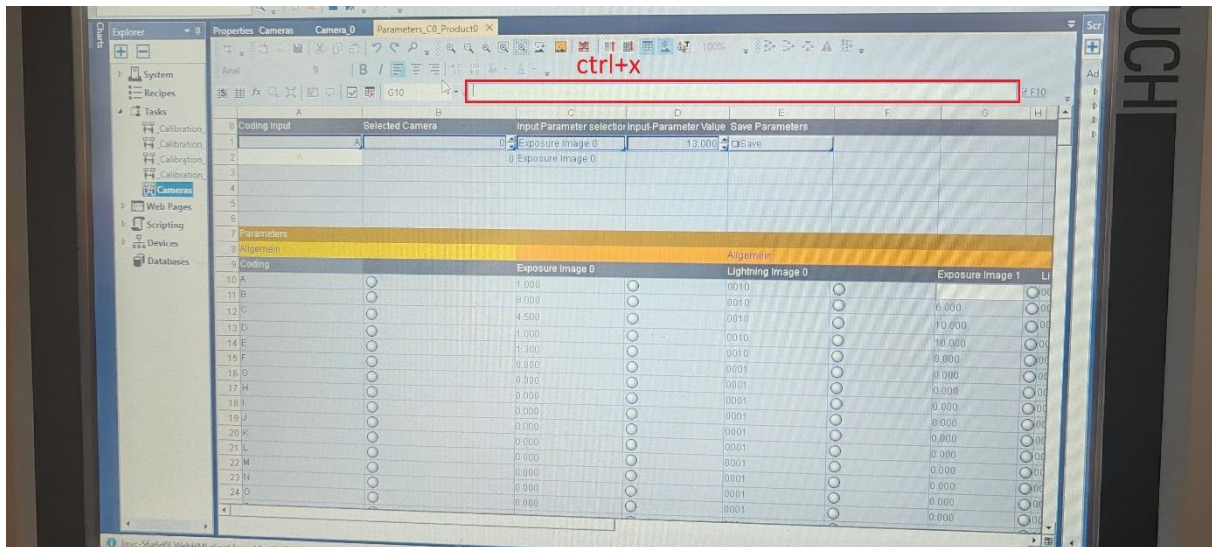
Charts

Explorer

System
Recipes
Tasks
_Calibration
_Calibration
_Calibration
_Calibration
Cameras
Web Pages
Scripting
Devices
Databases

Properties Cameras | Camera_0 | Parameters_C0_Product0 ×

Arial 9 B I
G10
ctrl+x
if F10

| | A | B | C | D | E | F | G | H |
|---|---|---|---|---|---|---|---|---|
| 0 | Coding Input | Selected Camera | Input Parameter selector | Input-Parameter Value | Save Parameters | | | |
| 1 | A | 0 | Exposure Image 0 | 13.000 | Save | | | |
| 2 | | | 0 Exposure Image 0 | | | | | |
| 3 | | | | | | | | |
| 4 | | | | | | | | |
| 5 | | | | | | | | |
| 6 | | | | | | | | |
| 7 | Parameters | | | | | | | |
| 8 | Allgemein | | | | Allgemein | | | |
| 9 | Coding | | Exposure Image 0 | | Lightning Image 0 | | Exposure Image 1 | Li |
| 10 | A | | 1.000 | | 0010 | | | |
| 11 | B | | 3.000 | | 0010 | | 6.000 | |
| 12 | C | | 4.500 | | 0010 | | 10.000 | |
| 13 | D | | 1.000 | | | | | |
| 14 | E | | 1.100 | | 0010 | | 10.000 | |
| 15 | F | | 0.000 | | 0010 | | 8.000 | |
| 16 | G | | 0.000 | | 0001 | | 0.000 | |
| 17 | H | | 0.000 | | 0001 | | 0.000 | |
| 18 | I | | 0.000 | | 0001 | | 0.000 | |
| 19 | J | | 0.000 | | 0001 | | 0.000 | |
| 20 | K | | 0.000 | | 0001 | | 0.000 | |
| 21 | L | | 0.000 | | 0001 | | 0.000 | |
| 22 | M | | 0.000 | | 0001 | | 0.000 | |
| 23 | N | | 0.000 | | 0001 | | 0.000 | |
| 24 | O | | 0.000 | | 0001 | | 0.000 | |
| | | | 0.000 | | 0001 | | 0.000 | |

Scr
Ad
UCH